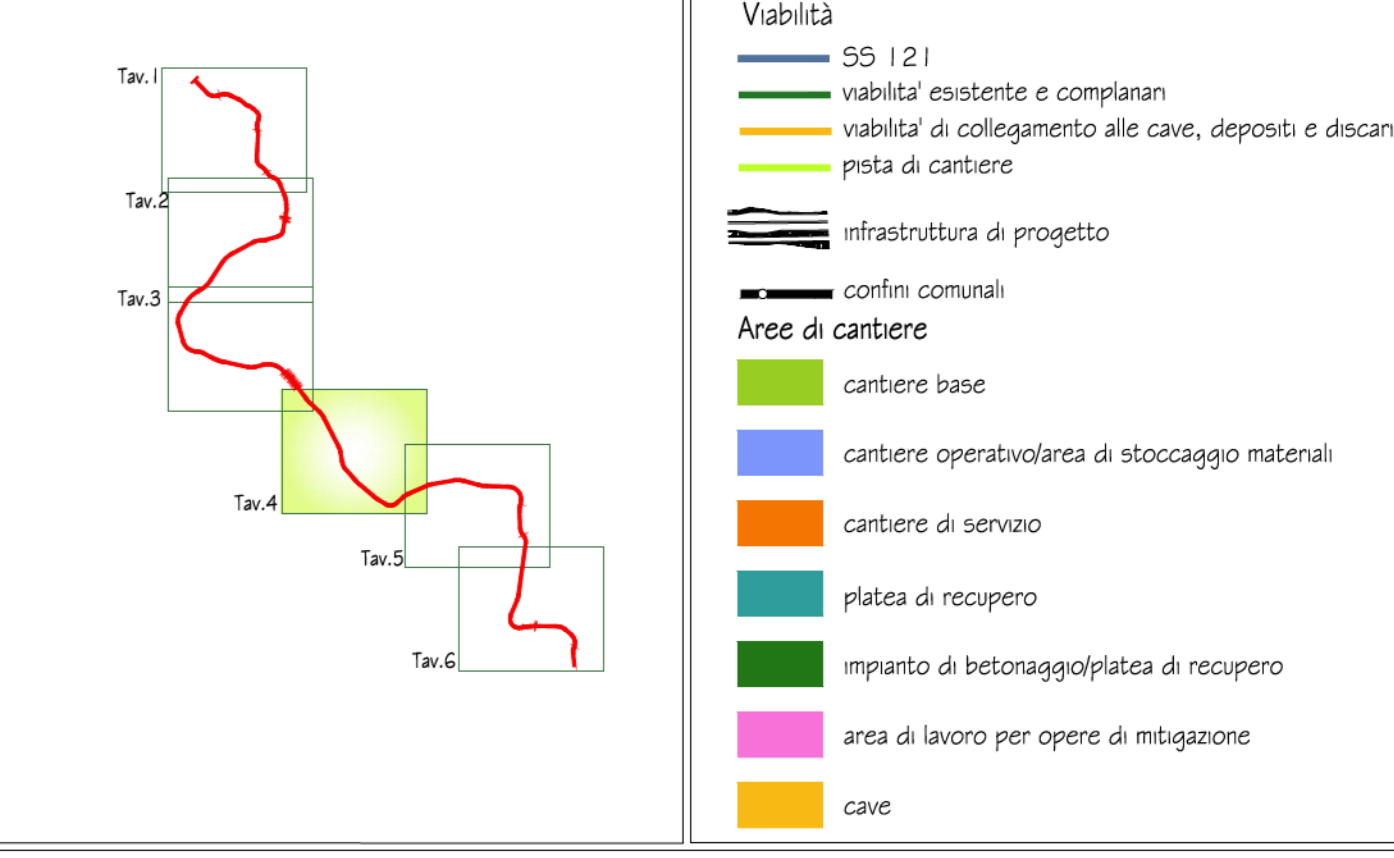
Tav.1

Tav.2

Tav.3

Tav.4

Tav.5

Tav.6

Viabilità

SS 121

viabilita' esistente e complanari

viabilita' di collegamento alle cave, depositi e discari

pista di cantiere

infrastruttura di progetto

confini comunali

Aree di cantiere

cantiere base

cantiere operativo/area di stoccaggio materiali

cantiere di servizio

platea di recupero

impianto di betonaggio/platea di recupero

area di lavoro per opere di mitigazione

cave